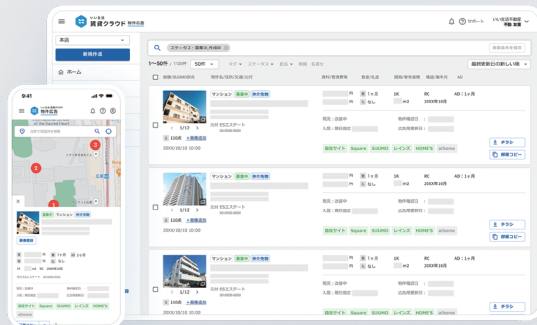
いい生活 賃貸クラウド 物件広告

サポート

いい生活不動産 不動 太郎

本店

新規作成

ホーム

ステータス：募集中,申込中

条件を保存

1〜50件 / 1709件 50件

並び替え

最終更新日の新しい順

画像/SUUMO同期 物件名/賃料/所在地/交通 賃料/管理費等 敷金/礼金 間取/専有面積 築年月/構造

マンション 募集中 掲載中

1/12

出社 ES立エステート

10区画 + 画像追加

2000/10/10 10:00

円

なし

1K

m2

RC

2000年10月

AD：1ヶ月

物件確認日：

広告掲載期限：

取引先：自社

入居：即日/相談

自社サイト Square SUUMO レインズ HOME'S athome

チラシ

新規コピー

マンション 募集中 掲載中

1/12

10区画 + 画像追加

2000/10/10 10:00

1ヶ月

なし

1K

RC

2000年10月

AD：1ヶ月

自社サイト Square SUUMO レインズ HOME'S athome

チラシ

新規コピー

マンション 募集中 掲載中

1/12

10区画 + 画像追加

2000/10/10 10:00

1K

RC

AD：1ヶ月

チラシ

9:41

いい生活 賃貸 物件広告

2

3

4

マンション Tokyo 掲載中

1ヶ月

1ヶ月

1K

自社サイト Square SUUMO レインズ HOME'S athome